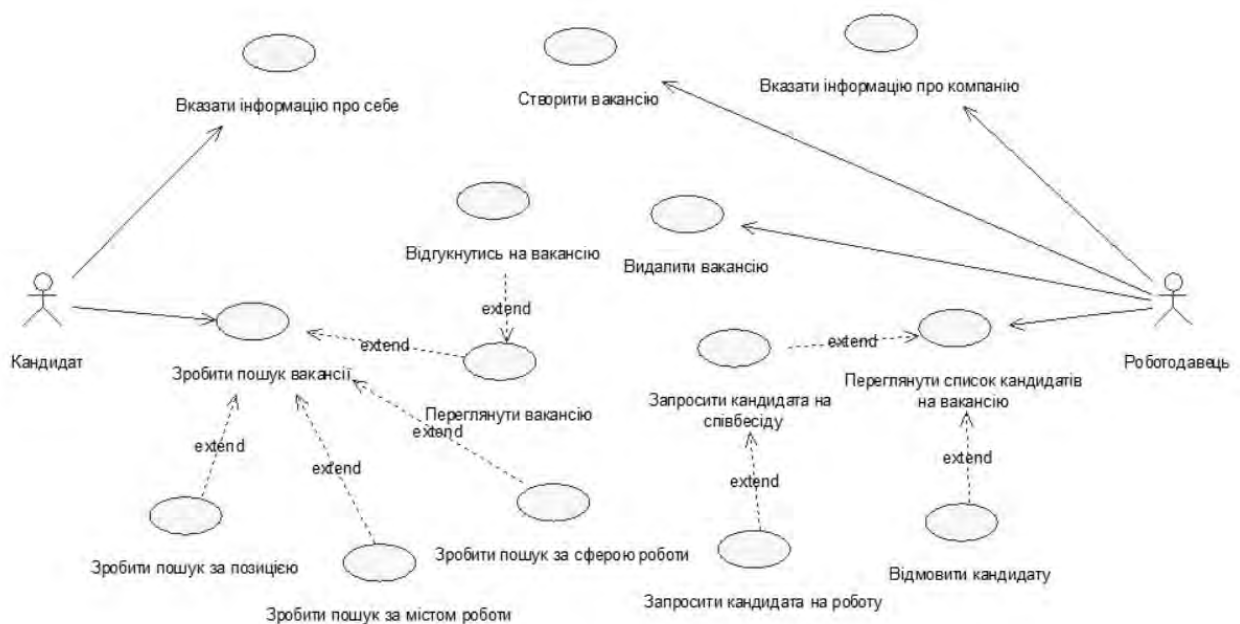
Вказати інформацію про себе

Створити вакансію

Вказати інформацію про компанію

Відгукнутись на вакансію

Видалити вакансію

extend

extend

extend

Кандидат

Зробити пошук вакансії

Запросити кандидата на співбесіду

Переглянути список кандидатів на вакансію

Роботодавець

Переглянути вакансію

extend

extend

extend

extend

extend

Зробити пошук за позицією

Зробити пошук за сферою роботи

Відмовити кандидату

Запросити кандидата на роботу

Зробити пошук за містом роботи